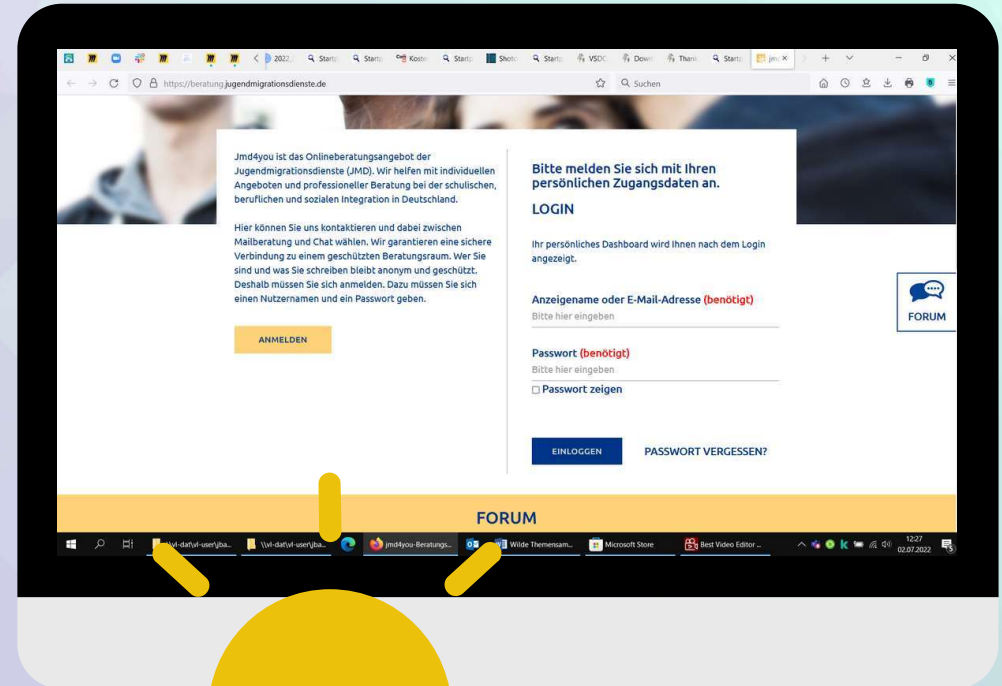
2022 Startp Startp Koste Startp Shot Startp VSDC Down Thank Startp jmd

https://beratung.jugendmigrationsdienste.de

Suchen

Jmd4you ist das Onlineberatungsangebot der Jugendmigrationsdienste (JMD). Wir helfen mit individuellen Angeboten und professioneller Beratung bei der schulischen, beruflichen und sozialen Integration in Deutschland.

Hier können Sie uns kontaktieren und dabei zwischen Mailberatung und Chat wählen. Wir garantieren eine sichere Verbindung zu einem geschützten Beratungsraum. Wer Sie sind und was Sie schreiben bleibt anonym und geschützt. Deshalb müssen Sie sich anmelden. Dazu müssen Sie sich einen Nutzernamen und ein Passwort geben.

ANMELDEN

Bitte melden Sie sich mit Ihren persönlichen Zugangsdaten an.

LOGIN

Ihr persönliches Dashboard wird Ihnen nach dem Login angezeigt.

Anzeigename oder E-Mail-Adresse (benötigt)

Bitte hier eingeben

Passwort (benötigt)

Bitte hier eingeben

Passwort zeigen

EINLOGGEN

PASSWORT VERGESSEN?

FORUM

FORUM

\\vl-dat\vl-user\jba... \\vl-dat\vl-user\jba... jmd4you-Beratungs... Wilde Themensam... Microsoft Store Best Video Editor ...

12:27
02.07.2022